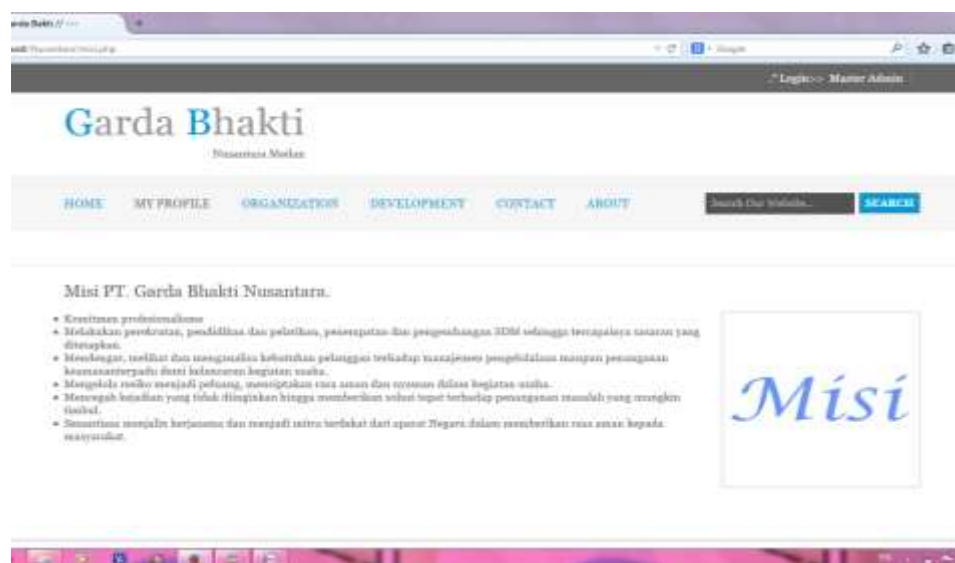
Garda Bhakti

Nusantara Medan

Login>> Master Admin

HOME MY PROFILE ORGANIZATION DEVELOPMENT CONTACT ABOUT

Search Our Website... SEARCH

Misi PT. Garda Bhakti Nusantara.

- Komitmen profesionalisme
- Melakukan perekrutan, pendidikan dan pelatihan, penempatan dan pengembangan SDM sehingga tercapainya sasaran yang ditetapkan.
- Mendengar, melihat dan menganalisa kebutuhan pelanggan terhadap manajemen pengendalian maupun penanganan keamananterpadu demi kelancaran kegiatan usaha.
- Mengelola resiko menjadi peluang, menciptakan rasa aman dan nyaman dalam kegiatan usaha.
- Mencegah kejadian yang tidak diinginkan hingga memberikan solusi tepat terhadap penanganan masalah yang mungkin timbul.
- Senantiasa menjalin kerjasama dan menjadi mitra terdekat dari aparat Negara dalam memberikan rasa aman kepada masyarakat.

Misi